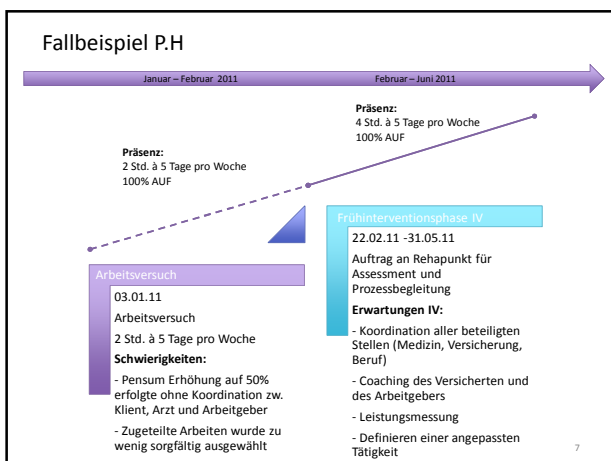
Fallbeispiel P.H

Januar – Februar 2011

Februar – Juni 2011

Präsenz:
4 Std. à 5 Tage pro Woche
100% AUF

Präsenz:
2 Std. à 5 Tage pro Woche
100% AUF

Arbeitsversuch

03.01.11

Arbeitsversuch

2 Std. à 5 Tage pro Woche

**Schwierigkeiten:**

- Pensum Erhöhung auf 50% erfolgte ohne Koordination zw. Klient, Arzt und Arbeitgeber

- Zugeteilte Arbeiten wurde zu wenig sorgfältig ausgewählt

Frühinterventionsphase IV

22.02.11 -31.05.11

Auftrag an Rehapunkt für Assessment und Prozessbegleitung

**Erwartungen IV:**

- Koordination aller beteiligten Stellen (Medizin, Versicherung, Beruf)

- Coaching des Versicherten und des Arbeitgebers

- Leistungsmessung

- Definieren einer angepassten Tätigkeit

7